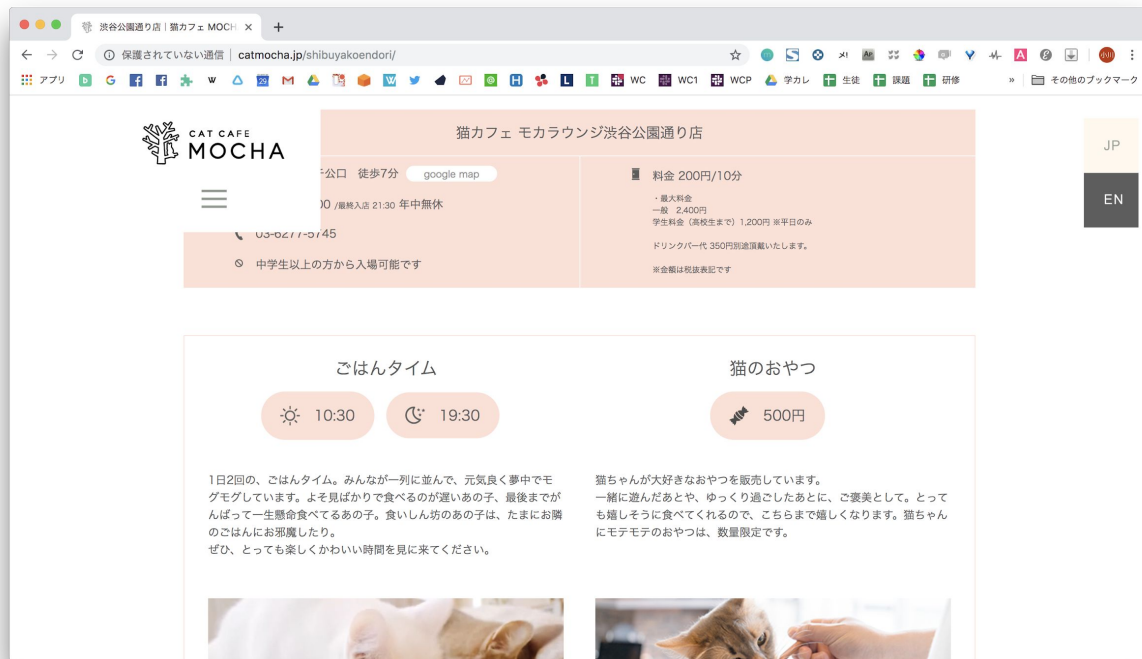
渋谷公園通り店｜猫カフェ MOCH ×

保護されていない通信 | catmocha.jp/shibuyakoendori/

アプリ b G W M WC WC1 WCP 学カレ 生徒 課題 研修 » その他のブックマーク

CAT CAFE
MOCHA

猫カフェ モカラウンジ渋谷公園通り店

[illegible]チ公口　徒歩7分　google map

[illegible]00 /最終入店 21:30 年中無休

03-6277-5745

中学生以上の方から入場可能です

料金 200円/10分

・最大料金
一般　2,400円
学生料金（高校生まで）1,200円 ※平日のみ

ドリンクバー代 350円別途頂戴いたします。

※金額は税抜表記です

JP

EN

ごはんタイム

10:30

19:30

1日2回の、ごはんタイム。みんなが一列に並んで、元気良く夢中でモグモグしています。よそ見ばかりで食べるのが遅いあの子、最後までがんばって一生懸命食べてるあの子。食いしん坊のあの子は、たまにお隣のごはんにお邪魔したり。
ぜひ、とっても楽しくかわいい時間を見に来てください。

猫のおやつ

500円

猫ちゃんが大好きなおやつを販売しています。
一緒に遊んだあとや、ゆっくり過ごしたあとに、ご褒美として。とっても嬉しそうに食べてくれるので、こちらまで嬉しくなります。猫ちゃんにモテモテのおやつは、数量限定です。